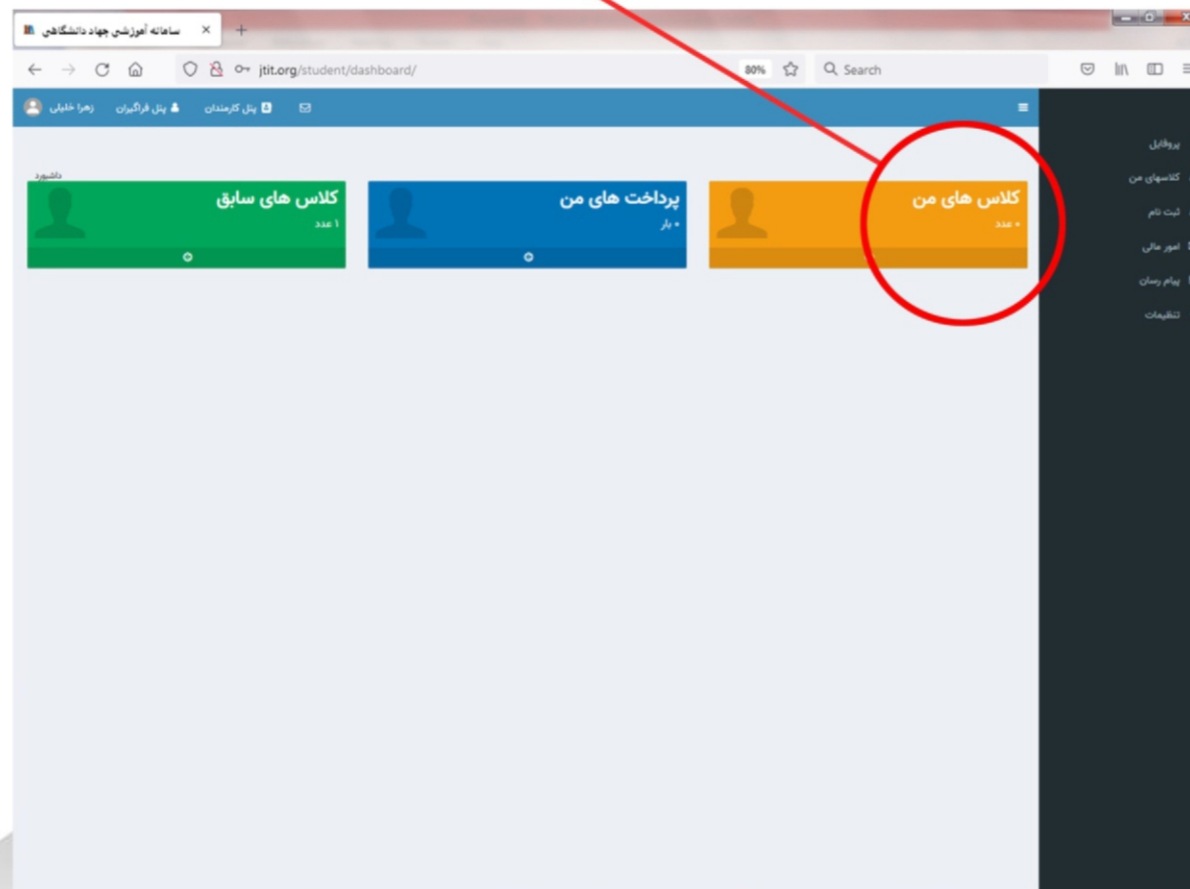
سامانه آموزشی جهاد دانشگاهی ×

jtit.org/student/dashboard/

80%

Search

زهرا خلیلی پنل فراگیران پنل کارمندان

داشبورد

کلاس های سابق
۱ عدد

پرداخت های من
۰ بار

کلاس های من
۰ عدد

پروفایل
کلاسهای من
ثبت نام
امور مالی
پیام رسان
تنظیمات